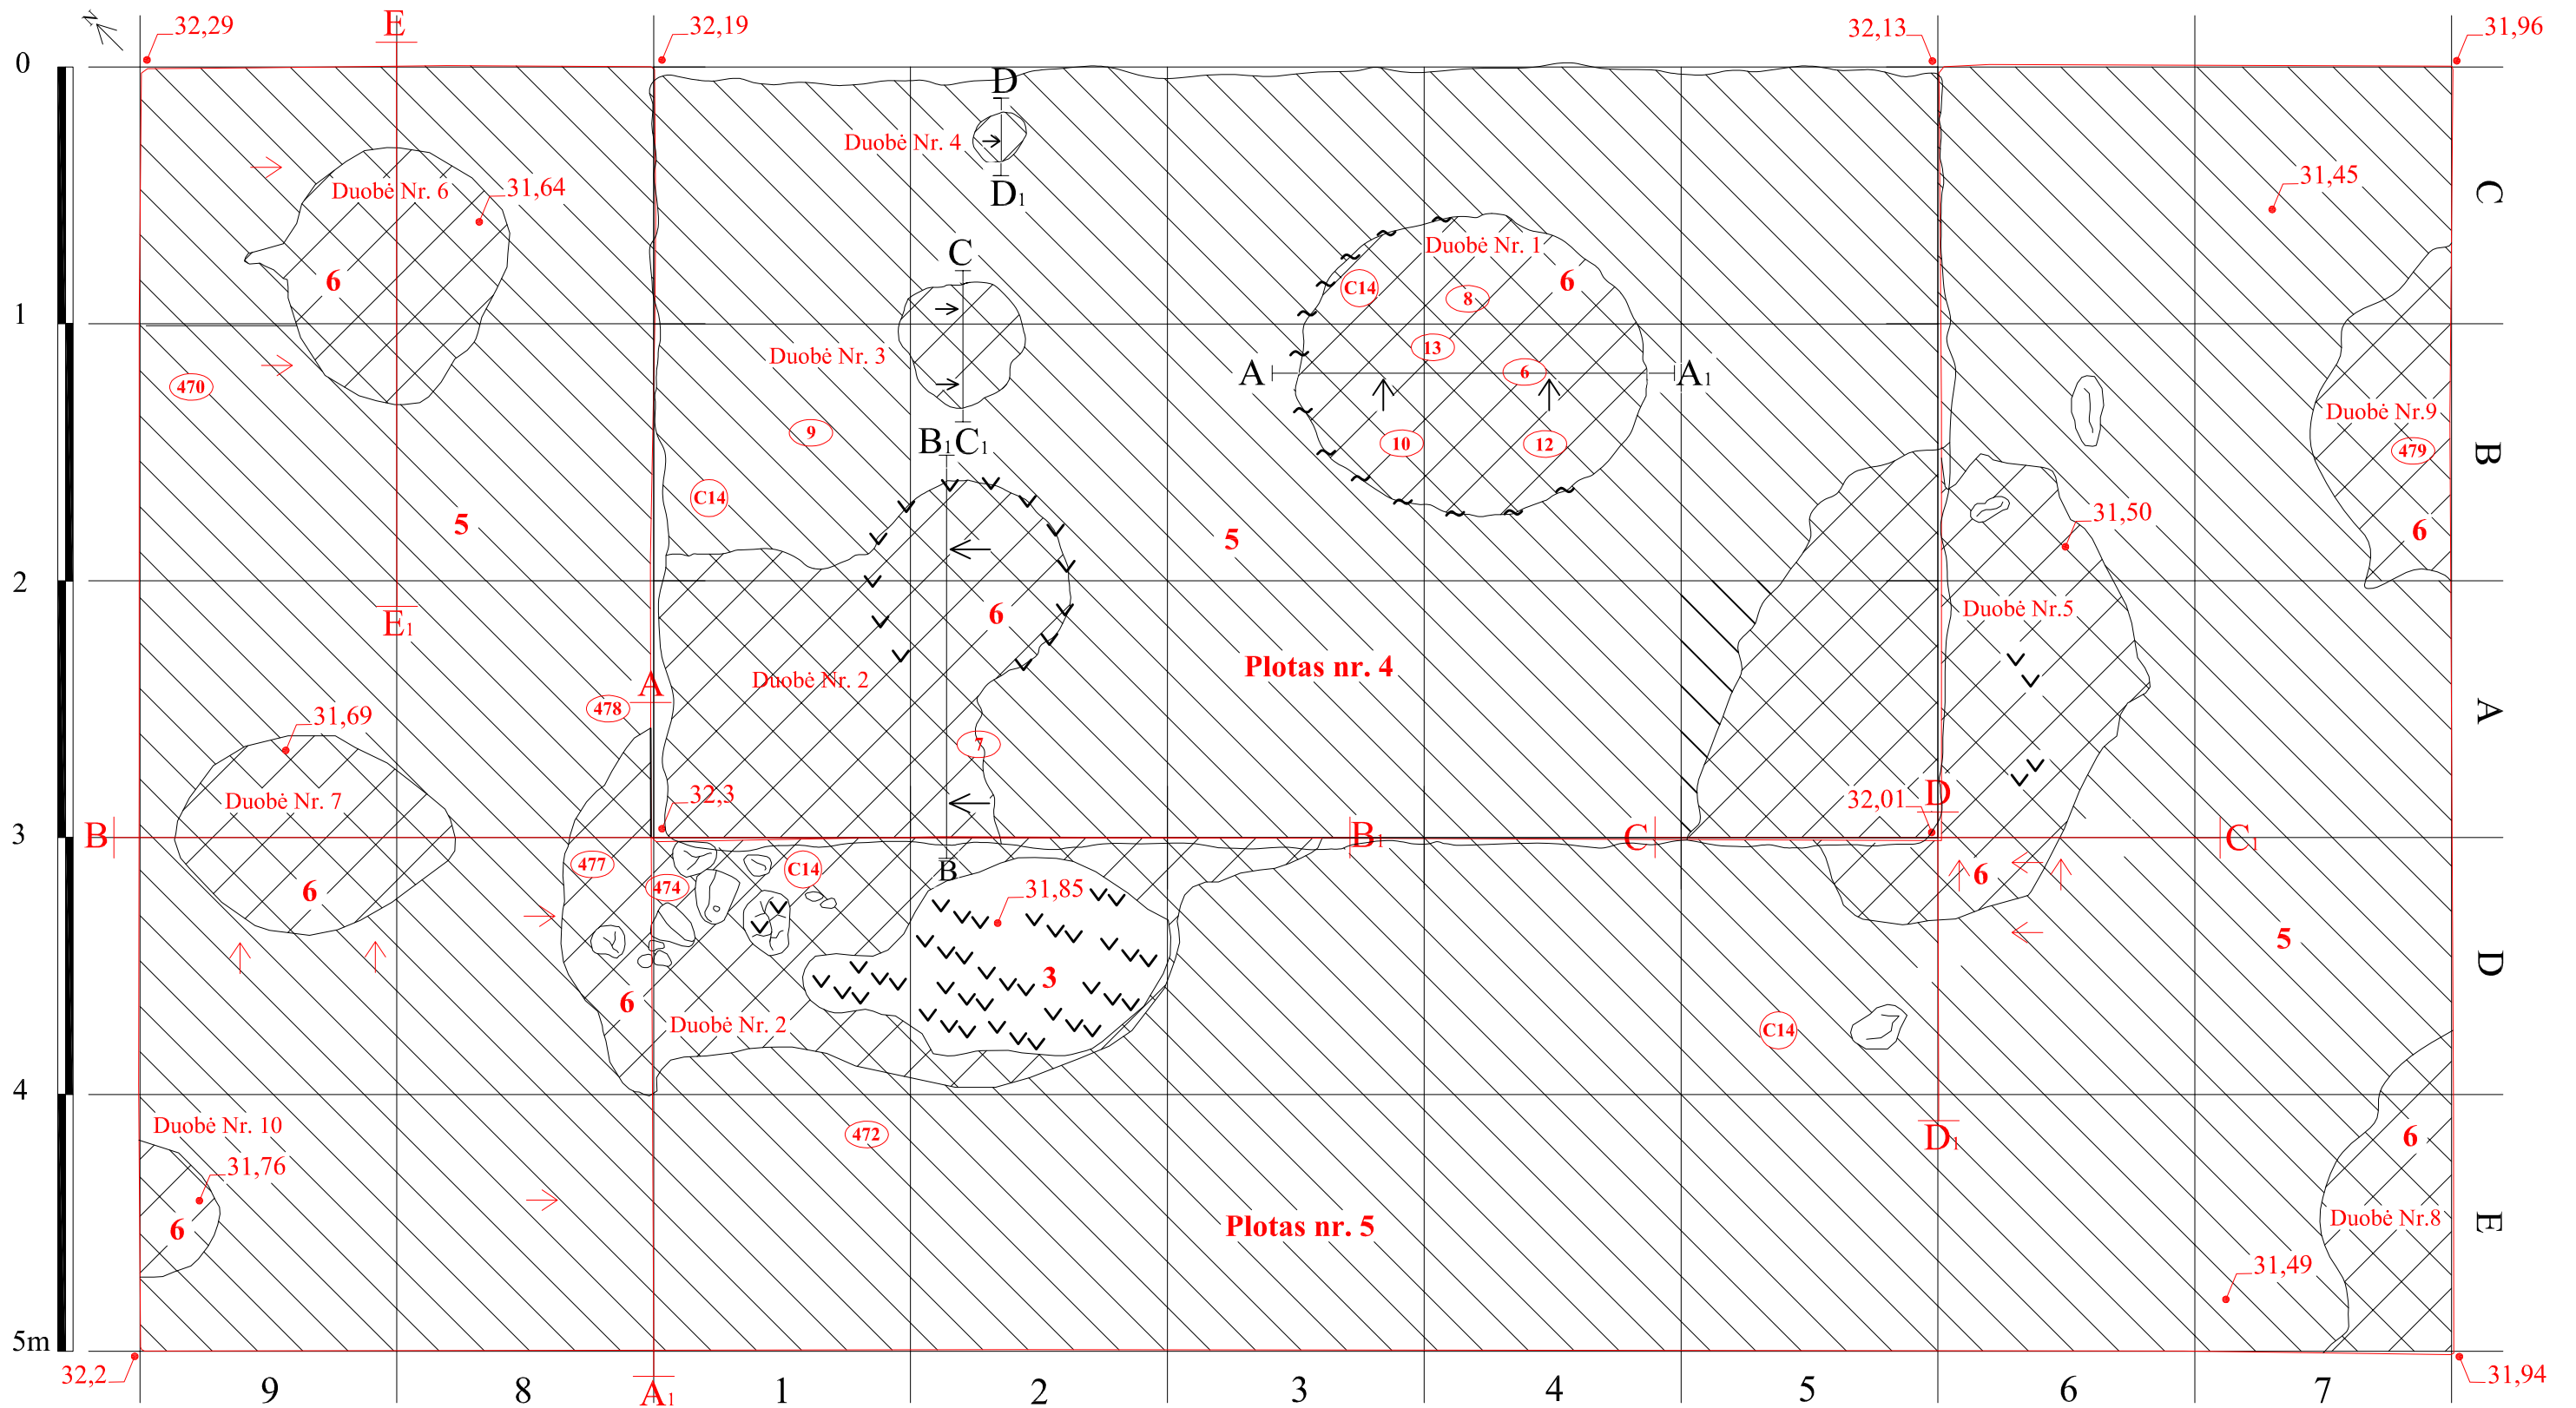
N
0
1
2
3
4
5m
32,29
E
32,19
32,13
31,96
D
Duobė Nr. 4
D1
C
Duobė Nr. 6
31,64
6
31,45
Duobė Nr. 1
C14
8
6
13
A
6
A1
Duobė Nr. 3
470
9
B1C1
10
12
Duobė Nr.9
479
6
C14
5
5
31,50
5
E1
Duobė Nr. 2
6
Duobė Nr.5
Plotas nr. 4
A
478
31,69
7
Duobė Nr. 7
32,3
32,01
D
B
B1
C
C1
477
474
C14
B
31,85
6
6
6
5
3
6
Duobė Nr. 2
C14
Duobė Nr. 10
472
D1
6
31,76
Plotas nr. 5
Duobė Nr.8
6
31,49
32,2
31,94
9
8
A1
1
2
3
4
5
6
7
C
B
A
D
E